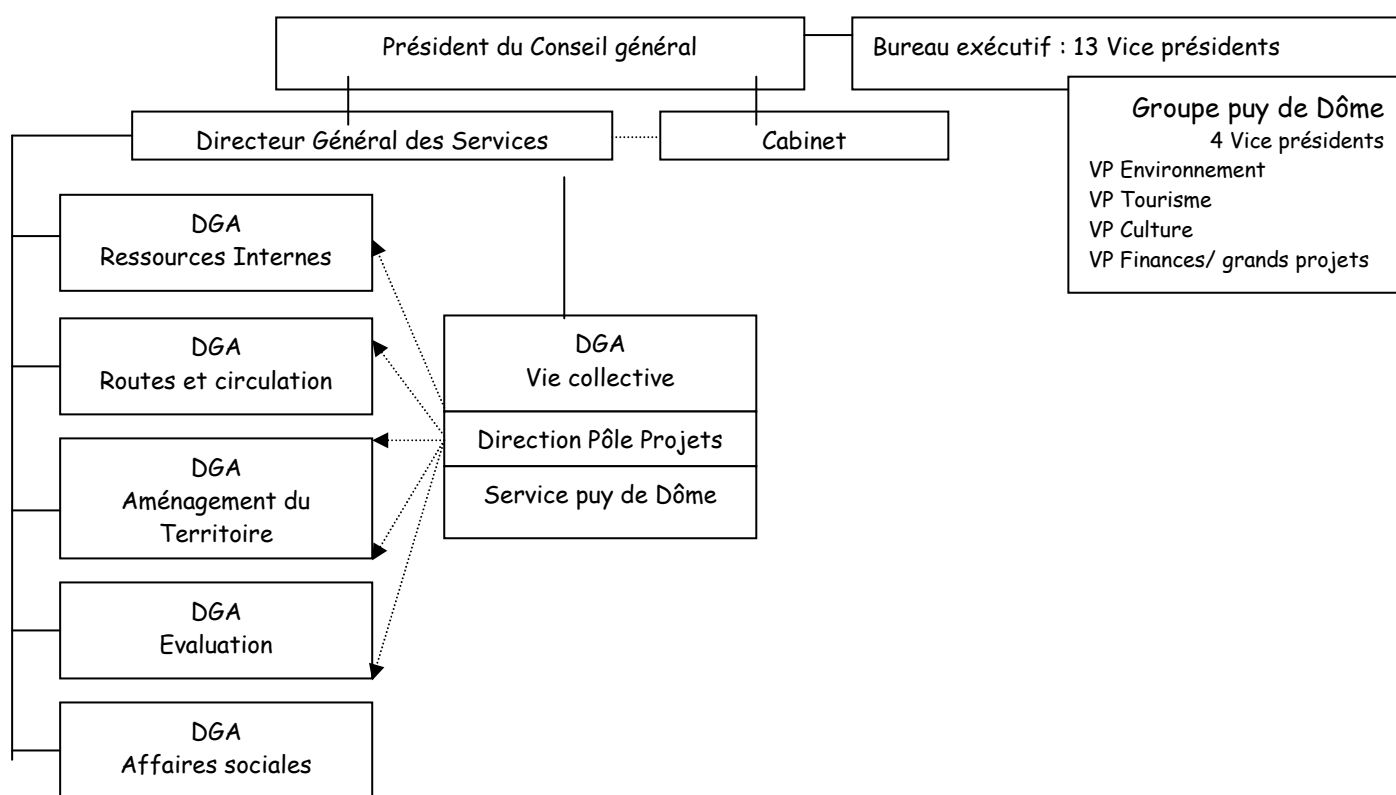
Président du Conseil général

Bureau exécutif : 13 Vice présidents

Groupe puy de Dôme
4 Vice présidents
VP Environnement
VP Tourisme
VP Culture
VP Finances/ grands projets

Directeur Général des Services

Cabinet

DGA
Ressources Internes

DGA
Routes et circulation

DGA
Aménagement du Territoire

DGA
Evaluation

DGA
Affaires sociales

DGA
Vie collective

Direction Pôle Projets

Service puy de Dôme